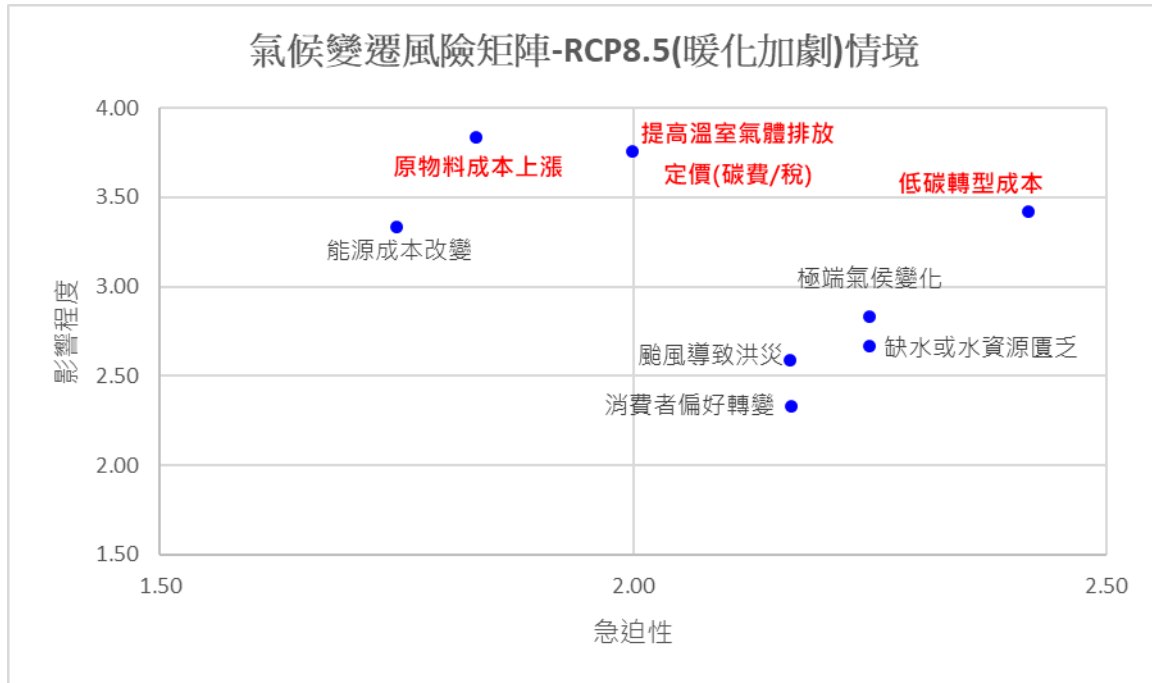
氣候變遷風險矩陣-RCP8.5(暖化加劇)情境

4.00
3.50
3.00
2.50
2.00
1.50

影響程度

原物料成本上漲
提高溫室氣體排放定價(碳費/稅)
低碳轉型成本
能源成本改變
極端氣候變化
颱風導致洪災
缺水或水資源匱乏
消費者偏好轉變

1.50
2.00
2.50

急迫性